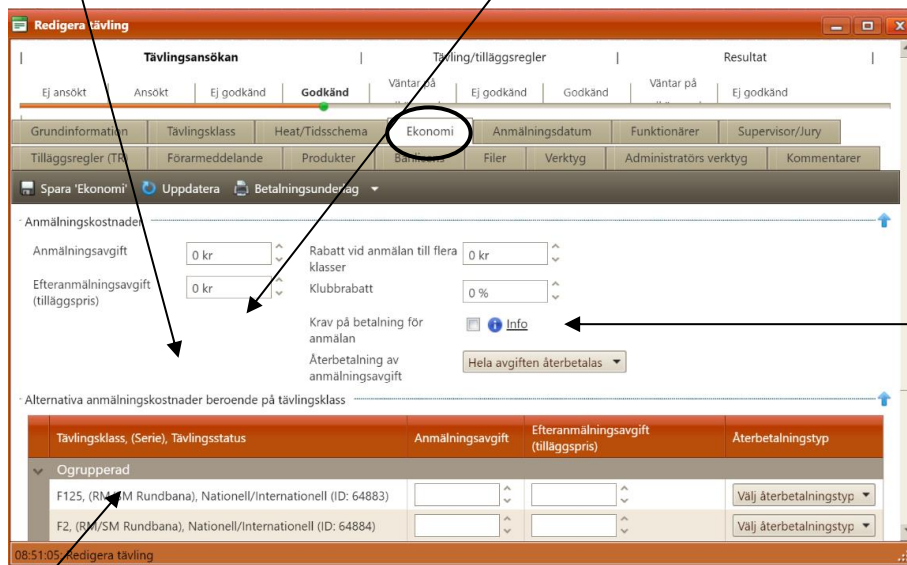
Redigera tävling

Tävlingsansökan | Tävling/tilläggsregler | Resultat

Ej ansökt | Ansökt | Ej godkänd | Godkänd | Väntar på | Ej godkänd | Godkänd | Väntar på | Ej godkänd

Grundinformation | Tävlingsklass | Heat/Tidsschema | Ekonomi | Anmälningsdatum | Funktionärer | Supervisor/Jury
Tilläggsregler (TR) | Förarmeddelande | Produkter | Banor | Filer | Verktyg | Administratörs verktyg | Kommentarer

Spara 'Ekonomi' | Uppdatera | Betalningsunderlag

Anmälningskostnader

Anmälningsavgift | 0 kr
Efteranmälningsavgift (tilläggspris) | 0 kr
Rabatt vid anmälan till flera klasser | 0 kr
Klubbrabatt | 0 %
Krav på betalning för anmälan | Info
Återbetalning av anmälningsavgift | Hela avgiften återbetalas

Alternativa anmälningskostnader beroende på tävlingsklass

| Tävlingsklass, (Serie), Tävlingsstatus | Anmälningsavgift | Efteranmälningsavgift (tilläggspris) | Återbetalningstyp |
|---|---|---|---|
| Ogrupperad | | | |
| F125, (RM/SM Rundbana), Nationell/Internationell (ID: 64883) | | | Välj återbetalningstyp |
| F2, (RM/SM Rundbana), Nationell/Internationell (ID: 64884) | | | Välj återbetalningstyp |

08:51:05: Redigera tävling